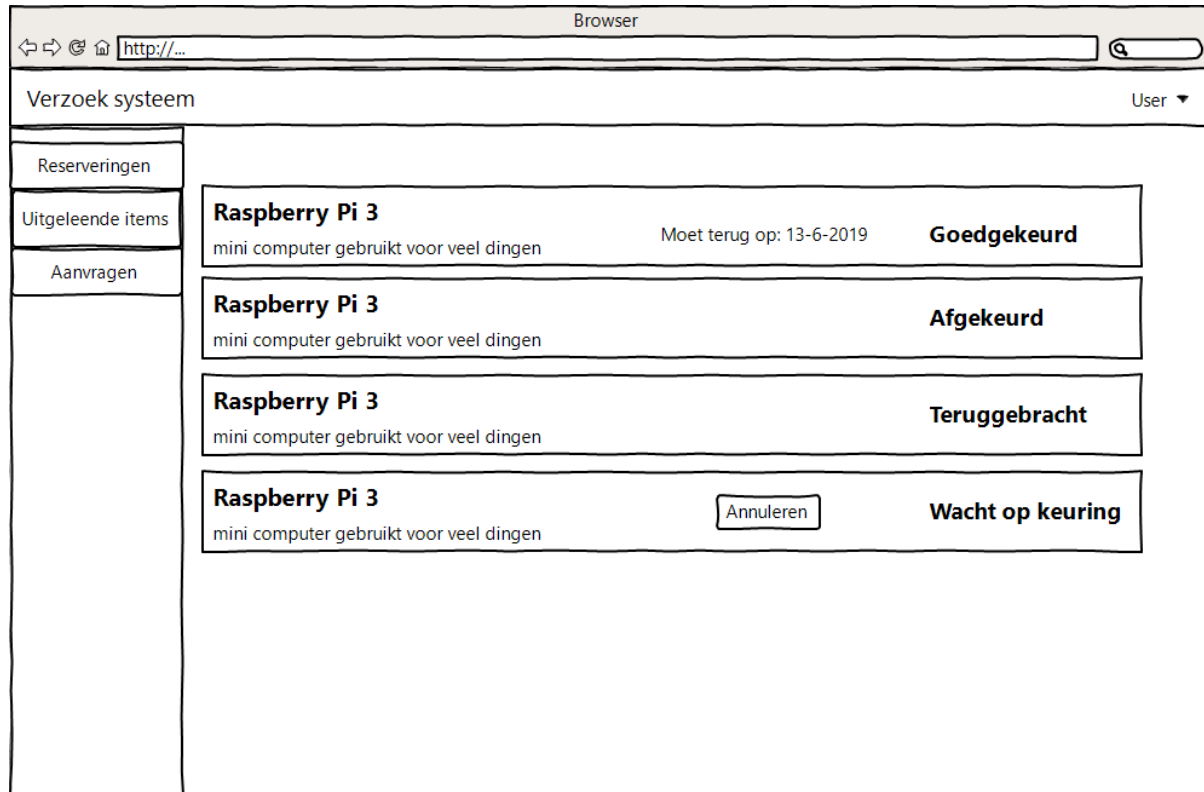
Browser

http://...

Verzoek systeem

User ▼

Reserveringen

Uitgeleende items

Aanvragen

Raspberry Pi 3
mini computer gebruikt voor veel dingen
Moet terug op: 13-6-2019
Goedgekeurd

Raspberry Pi 3
mini computer gebruikt voor veel dingen
Afgekeurd

Raspberry Pi 3
mini computer gebruikt voor veel dingen
Teruggebracht

Raspberry Pi 3
mini computer gebruikt voor veel dingen
Annuleren
Wacht op keuring